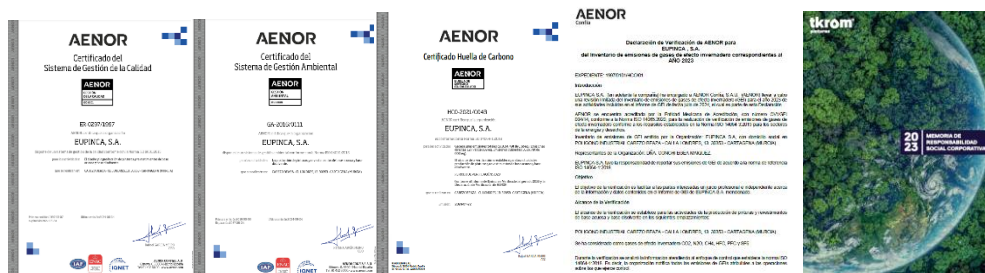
AENOR

Certificado del
Sistema de Gestión de la Calidad

AENOR

ER-0237/2007

EUPINCA, S.A.

AENOR

Certificado del
Sistema de Gestión Ambiental

AENOR

GA-2010/0111

EUPINCA, S.A.

AENOR

Certificado Huella de Carbono

HCO-2021/0049

EUPINCA, S.A.

AENOR
Conformidad

Declaración de Verificación de AENOR para
EUPINCA, S.A.
del Inventario de emisiones de gases de efecto invernadero correspondientes al
AÑO 2023

EXPEDIENTE: 1997/0014/HCO/01

Introducción

Objetivo

Alcance de la Verificación

tkrom

2023

MEMORIA DE
RESPONSABILIDAD
SOCIAL CORPORATIVA